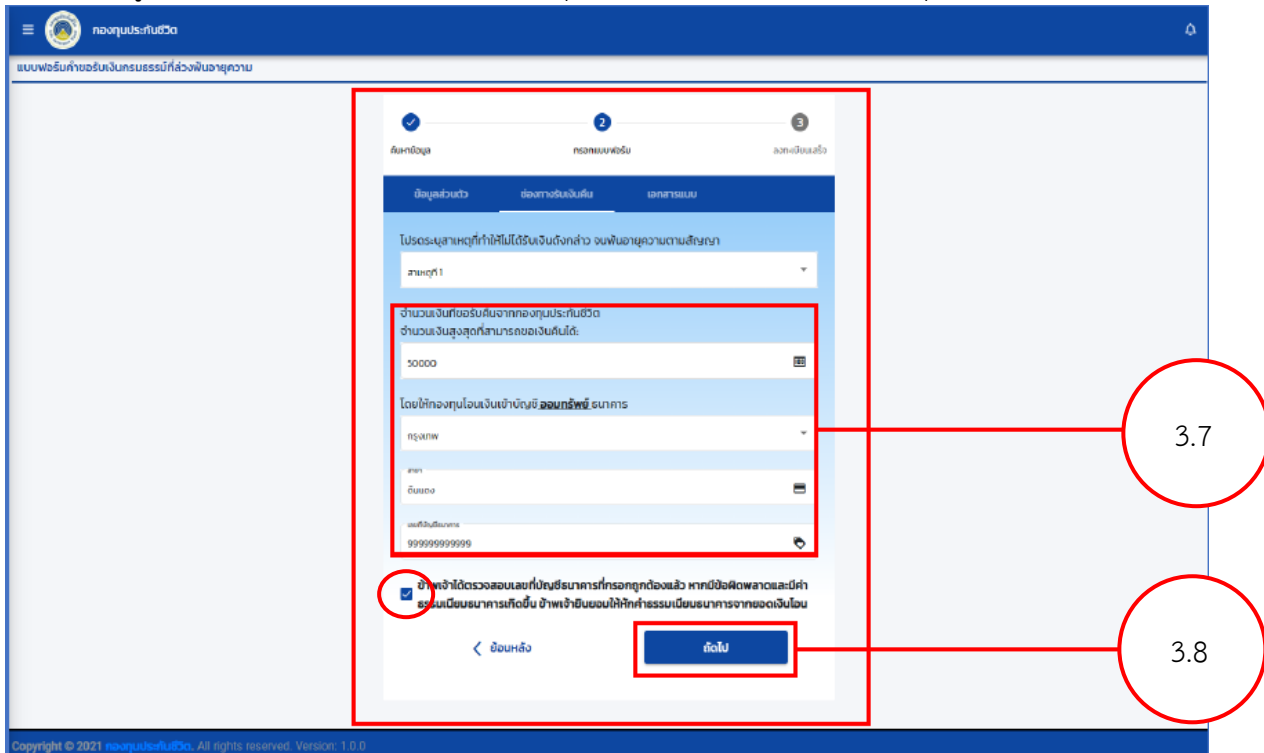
กองทุนประกันชีวิต

แบบฟอร์มคำขอรับเงินกรมธรรม์ที่ล่วงพ้นอายุความ

ค้นหาข้อมูล
2
กรอกแบบฟอร์ม
3
ลงทะเบียนแล้ว

ข้อมูลส่วนตัว
ช่องทางรับเงินคืน
เอกสารแนบ

โปรดระบุสาเหตุที่ทำให้ไม่ได้รับเงินดังกล่าว จนพ้นอายุความตามสัญญา

สาเหตุที่ 1

จำนวนเงินที่ขอรับคืนจากกองทุนประกันชีวิต
จำนวนเงินสูงสุดที่สามารถขอเงินคืนได้:

50000

โดยให้กองทุนโอนเงินเข้าบัญชี ออมทรัพย์ ธนาคาร

กรุงเทพ

สาขา
ดินแดง

เลขที่บัญชีธนาคาร
999999999999

ข้าพเจ้าได้ตรวจสอบเลขที่บัญชีธนาคารที่กรอกถูกต้องแล้ว หากมีข้อผิดพลาดและมีค่าธรรมเนียมธนาคารเกิดขึ้น ข้าพเจ้ายินยอมให้หักค่าธรรมเนียมธนาคารจากยอดเงินโอน

ย้อนหลัง
ถัดไป

3.7
3.8

Copyright © 2021 กองทุนประกันชีวิต. All rights reserved. Version: 1.0.0